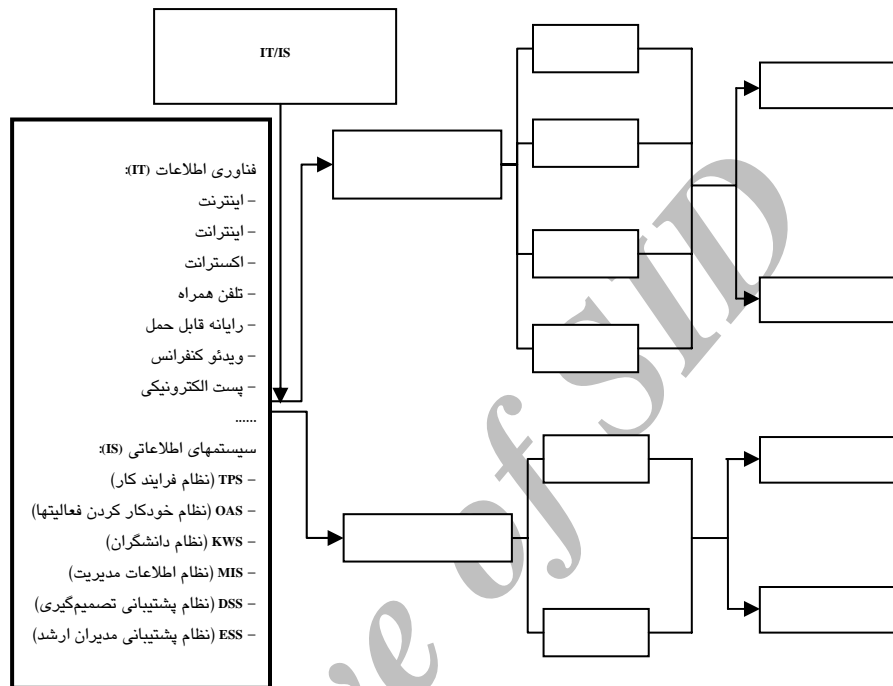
IT/IS

فناوری اطلاعات (IT):
– اینترنت
– اینترانت
– اکسترانت
– تلفن همراه
– رایانه قابل حمل
– ویدئو کنفرانس
– پست الکترونیکی
......
سیستمهای اطلاعاتی (IS):
– TPS (نظام فرایند کار)
– OAS (نظام خودکار کردن فعالیتها)
– KWS (نظام دانشگران)
– MIS (نظام اطلاعات مدیریت)
– DSS (نظام پشتیبانی تصمیم‌گیری)
– ESS (نظام پشتیبانی مدیران ارشد)

Archive of SID